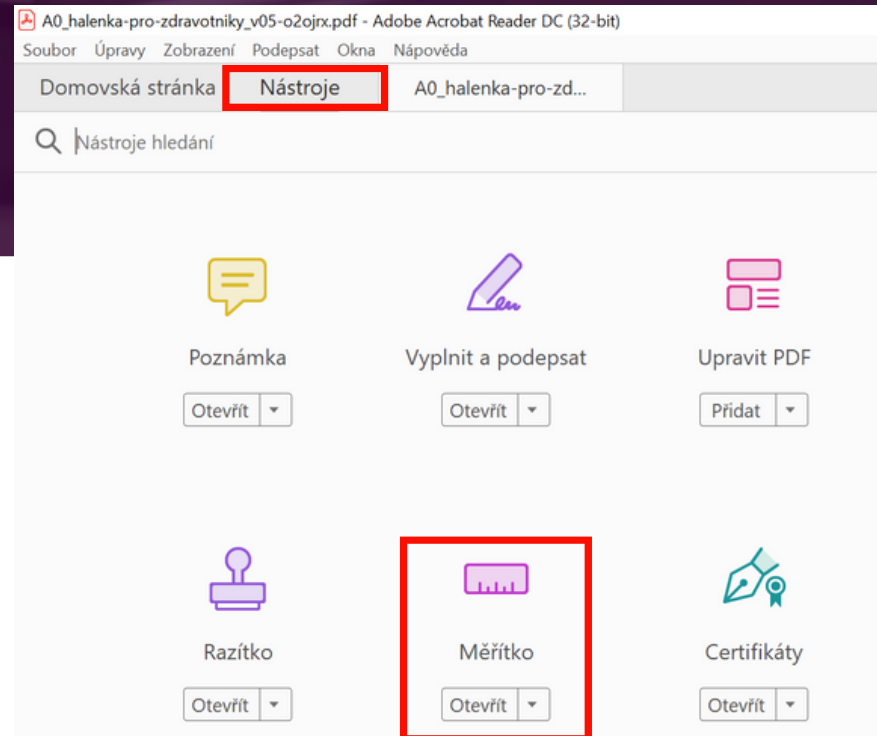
A0_halenka-pro-zdravotniky_v05-o2ojrx.pdf - Adobe Acrobat Reader DC (32-bit)

Soubor Úpravy Zobrazení Podepsat Okna Nápověda

Domovská stránka Nástroje A0_halenka-pro-zd...

Nástroje hledání

Poznámka
Otevřít

Vyplnit a podepsat
Otevřít

Upravit PDF
Přidat

Razítko
Otevřít

Měřítko
Otevřít

Certifikáty
Otevřít